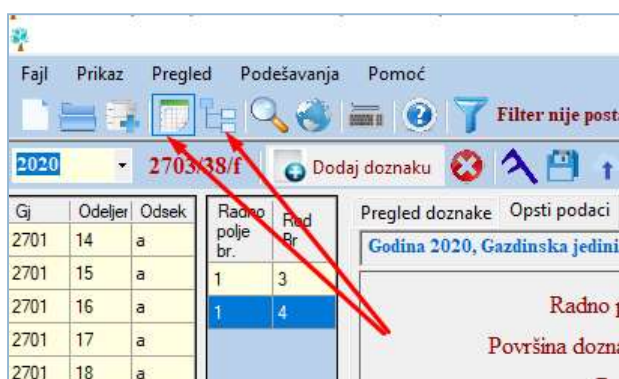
Fajl Prikaz Pregled Podešavanja Pomoć

Filter nije posta

2020 2703/38/f Dodaj doznaku

| Gj | Odeljer | Odsek |
|---|---|---|
| 2701 | 14 | a |
| 2701 | 15 | a |
| 2701 | 16 | a |
| 2701 | 17 | a |
| 2701 | 18 | a |

| Radno polje br. | Red Br |
|---|---|
| 1 | 3 |
| 1 | 4 |

Pregled doznake Opsti podaci

Godina 2020, Gazdinska jedini

Radno p

Površina dozna